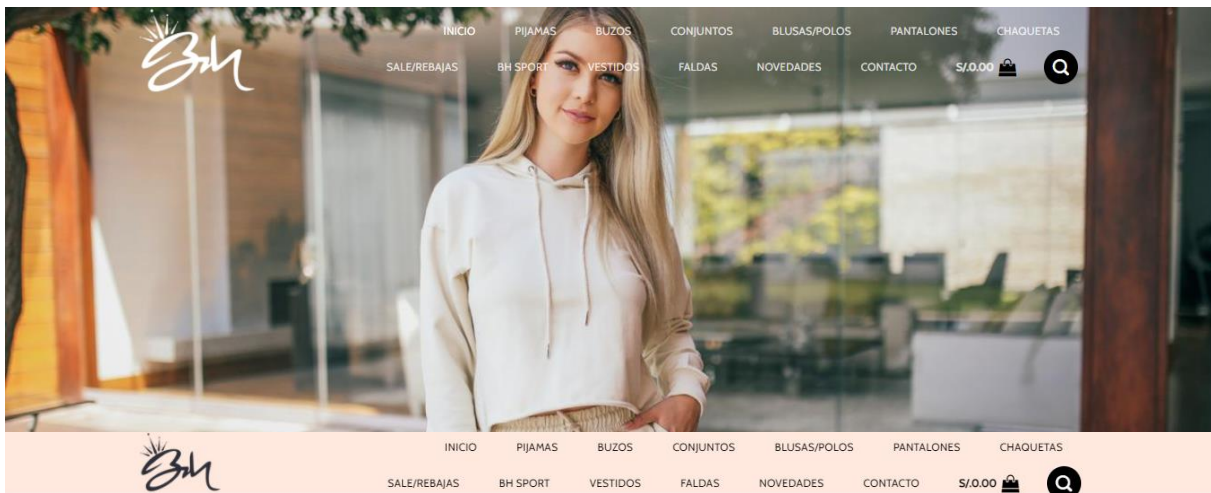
BH

INICIO PIJAMAS BUZOS CONJUNTOS BLUSAS/POLOS PANTALONES CHAQUETAS

SALE/REBAJAS BH SPORT VESTIDOS FALDAS NOVEDADES CONTACTO S/.0.00

BH

INICIO PIJAMAS BUZOS CONJUNTOS BLUSAS/POLOS PANTALONES CHAQUETAS

SALE/REBAJAS BH SPORT VESTIDOS FALDAS NOVEDADES CONTACTO S/.0.00